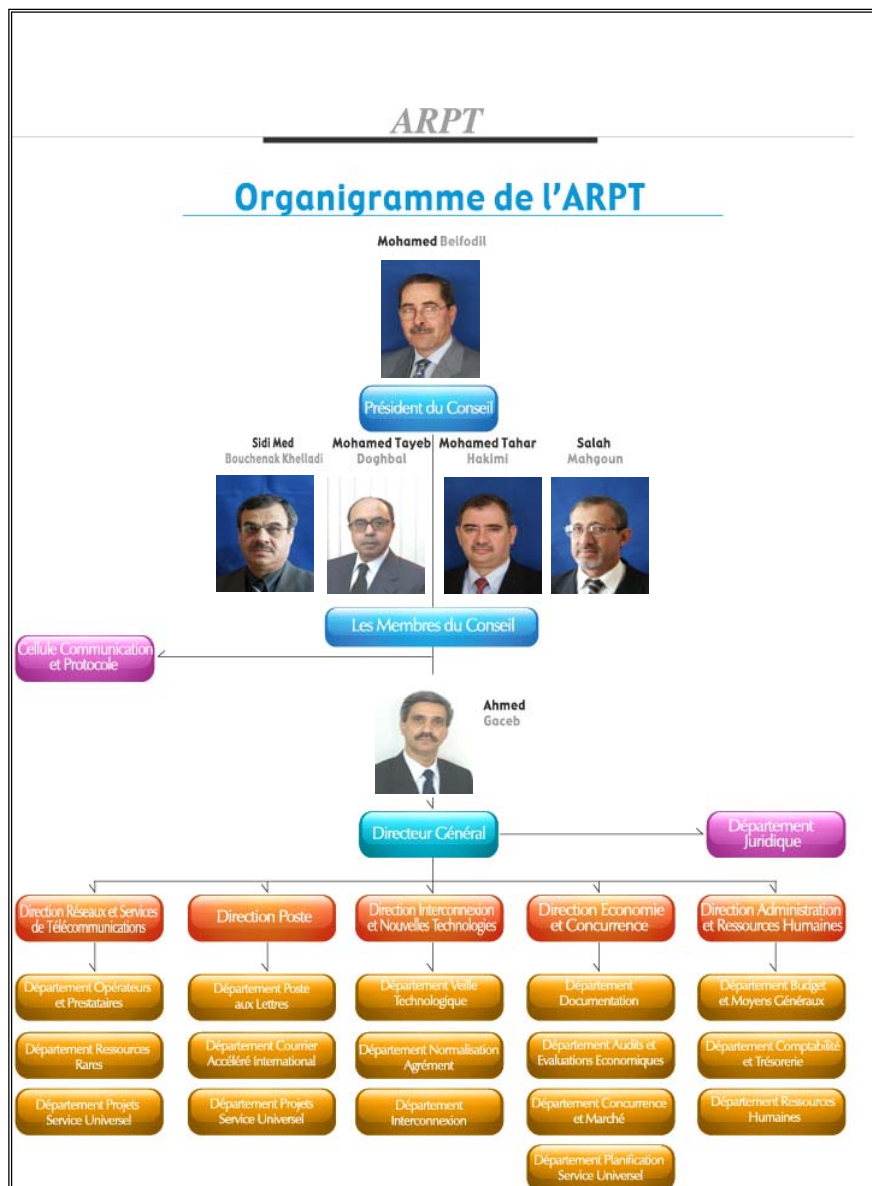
ARPT

Organigramme de l'ARPT

Mohamed Belfodil

Président du Conseil

Sidi Med Bouchenak Khelladi

Mohamed Tayeb Doghbal

Mohamed Tahar Hakimi

Salah Mahgoun

Les Membres du Conseil

Cellule Communication et Protocole

Ahmed Gaceb

Directeur Général

Département Juridique

Direction Réseaux et Services de Télécommunications

Département Opérateurs et Prestataires

Département Ressources Rares

Département Projets Service Universel

Direction Poste

Département Poste aux Lettres

Département Courrier Accéléré International

Département Projets Service Universel

Direction Interconnexion et Nouvelles Technologies

Département Veille Technologique

Département Normalisation Agrément

Département Interconnexion

Direction Economie et Concurrence

Département Documentation

Département Audits et Evaluations Economiques

Département Concurrence et Marché

Département Planification Service Universel

Direction Administration et Ressources Humaines

Département Budget et Moyens Généraux

Département Comptabilité et Trésorerie

Département Ressources Humaines